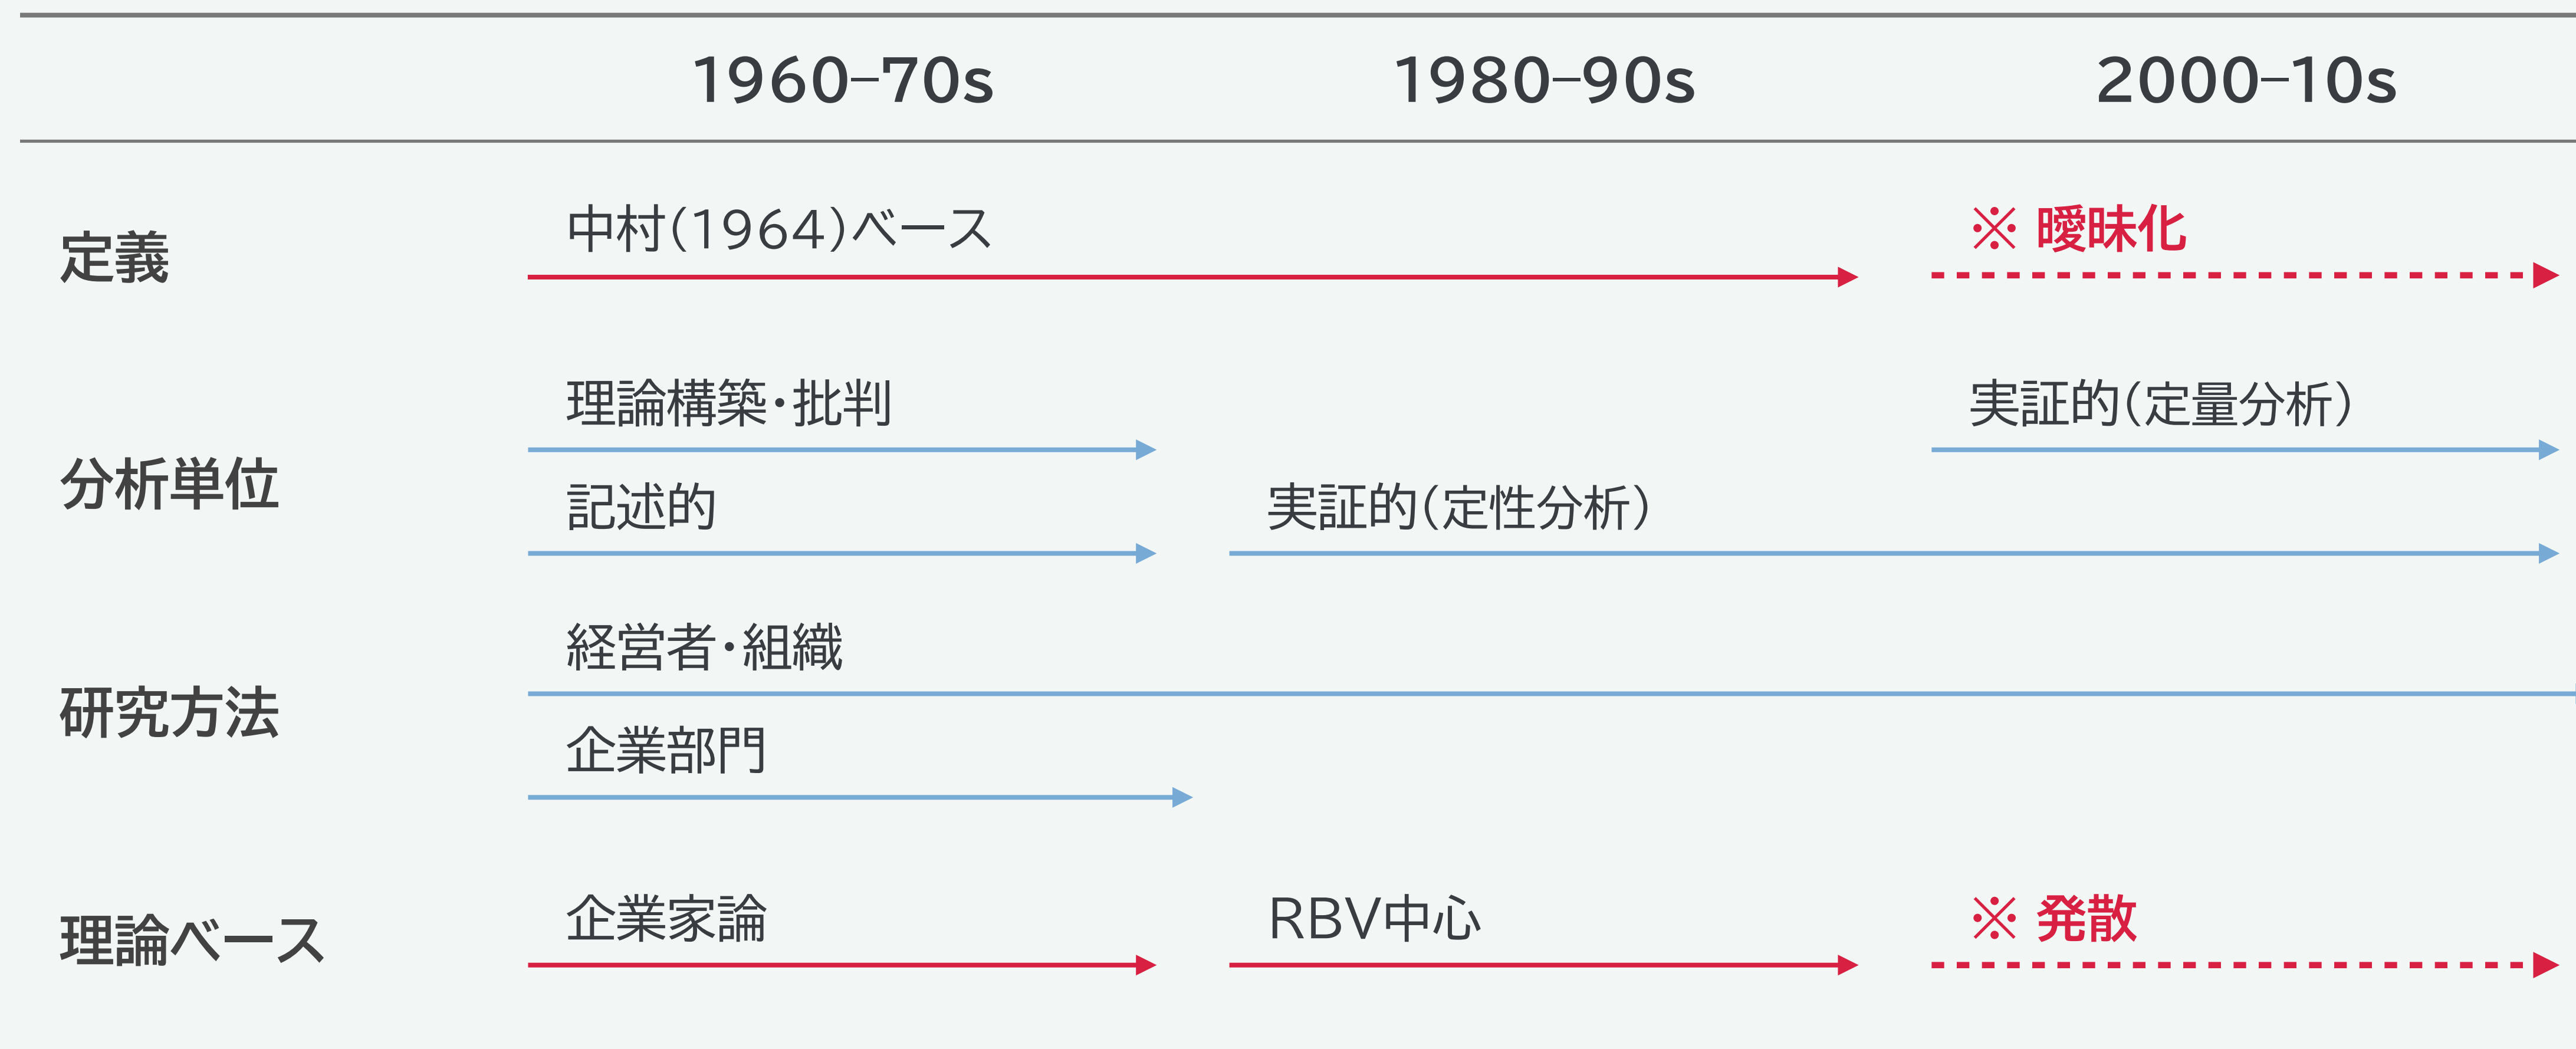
| | 1960–70s | 1980–90s | 2000–10s |
|---|---|---|---|
| 定義 | 中村(1964)ベース | | ※ 曖昧化 |
| 分析単位 | 理論構築・批判 | | 実証的(定量分析) |
| | 記述的 | 実証的(定性分析) | |
| 研究方法 | 経営者・組織 | | |
| | 企業部門 | | |
| 理論ベース | 企業家論 | RBV中心 | ※ 発散 |